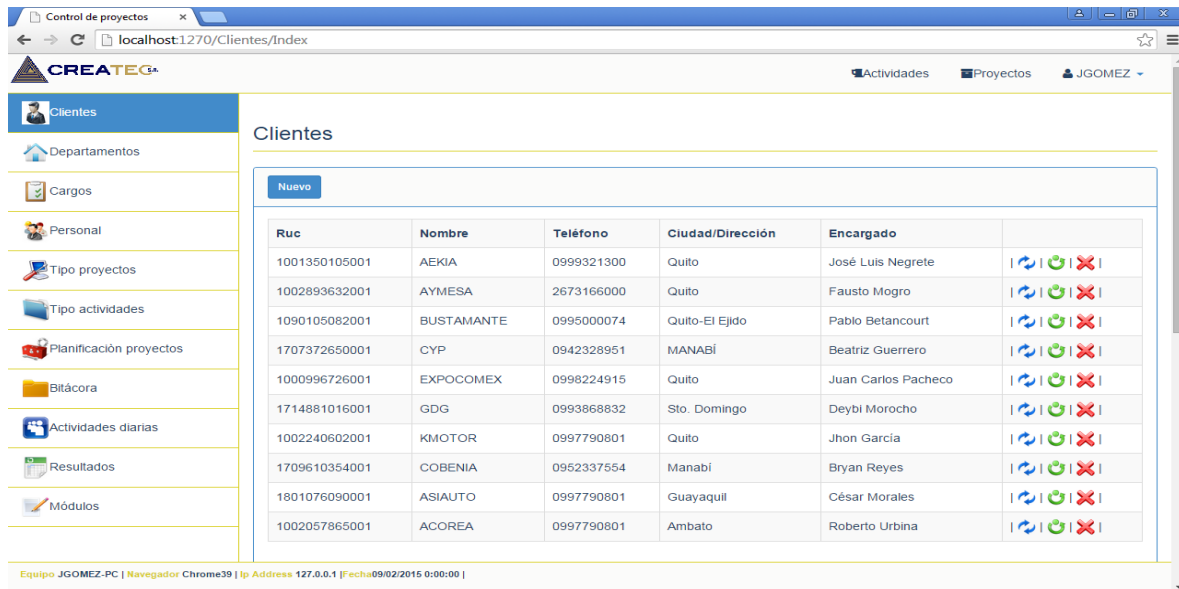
Control de proyectos ×

localhost:1270/Clientes/Index

CREATEC S.A.

Actividades Proyectos JGOMEZ

Clientes
Departamentos
Cargos
Personal
Tipo proyectos
Tipo actividades
Planificación proyectos
Bitácora
Actividades diarias
Resultados
Módulos

Clientes

Nuevo

| Ruc | Nombre | Teléfono | Ciudad/Dirección | Encargado | |
|---|---|---|---|---|---|
| 1001350105001 | AEKIA | 0999321300 | Quito | José Luis Negrete | \| \| \| \| |
| 1002893632001 | AYMESA | 2673166000 | Quito | Fausto Mogro | \| \| \| \| |
| 1090105082001 | BUSTAMANTE | 0995000074 | Quito-El Ejido | Pablo Betancourt | \| \| \| \| |
| 1707372650001 | CYP | 0942328951 | MANABÍ | Beatriz Guerrero | \| \| \| \| |
| 1000996726001 | EXPOCOMEX | 0998224915 | Quito | Juan Carlos Pacheco | \| \| \| \| |
| 1714881016001 | GDG | 0993868832 | Sto. Domingo | Deybi Morocho | \| \| \| \| |
| 1002240602001 | KMOTOR | 0997790801 | Quito | Jhon García | \| \| \| \| |
| 1709610354001 | COBENIA | 0952337554 | Manabí | Bryan Reyes | \| \| \| \| |
| 1801076090001 | ASIAUTO | 0997790801 | Guayaquil | César Morales | \| \| \| \| |
| 1002057865001 | ACOREA | 0997790801 | Ambato | Roberto Urbina | \| \| \| \| |

Equipo JGOMEZ-PC | Navegador Chrome39 | Ip Address 127.0.0.1 |Fecha09/02/2015 0:00:00 |